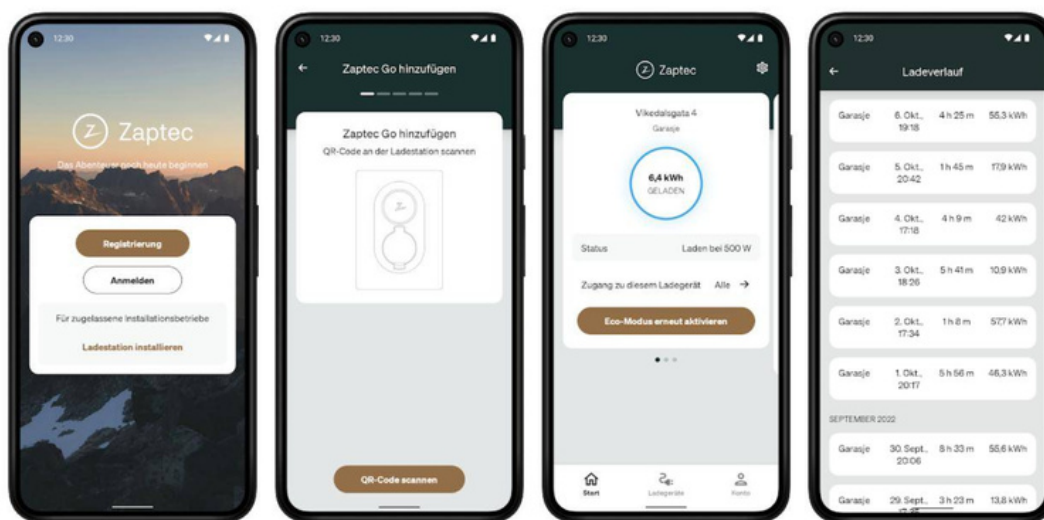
12:30

Zaptec

Das Abenteuer noch heute beginnen

Registrierung

Anmelden

Für zugelassene Installationsbetriebe

Ladestation installieren

12:30

Zaptec Go hinzufügen

Zaptec Go hinzufügen

QR-Code an der Ladestation scannen

QR-Code scannen

12:30

Zaptec

Vikedalsgata 4

Garasje

6,4 kWh

GELADEN

Status Laden bei 500 W

Zugang zu diesem Ladegerät Alle

Eco-Modus erneut aktivieren

Start Ladegeräte Konto

12:30

Ladeverlauf

| | | | |
|---|---|---|---|
| Garasje | 6. Okt., 19:18 | 4 h 25 m | 55,3 kWh |
| Garasje | 5. Okt., 20:42 | 1 h 45 m | 17,9 kWh |
| Garasje | 4. Okt., 17:18 | 4 h 9 m | 42 kWh |
| Garasje | 3. Okt., 18:26 | 5 h 41 m | 10,9 kWh |
| Garasje | 2. Okt., 17:34 | 1 h 8 m | 57,7 kWh |
| Garasje | 1. Okt., 20:17 | 5 h 56 m | 46,3 kWh |

SEPTEMBER 2022

| | | | |
|---|---|---|---|
| Garasje | 30. Sept., 20:06 | 8 h 33 m | 55,6 kWh |
| Garasje | 29. Sept., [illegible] | 3 h 23 m | 13,8 kWh |